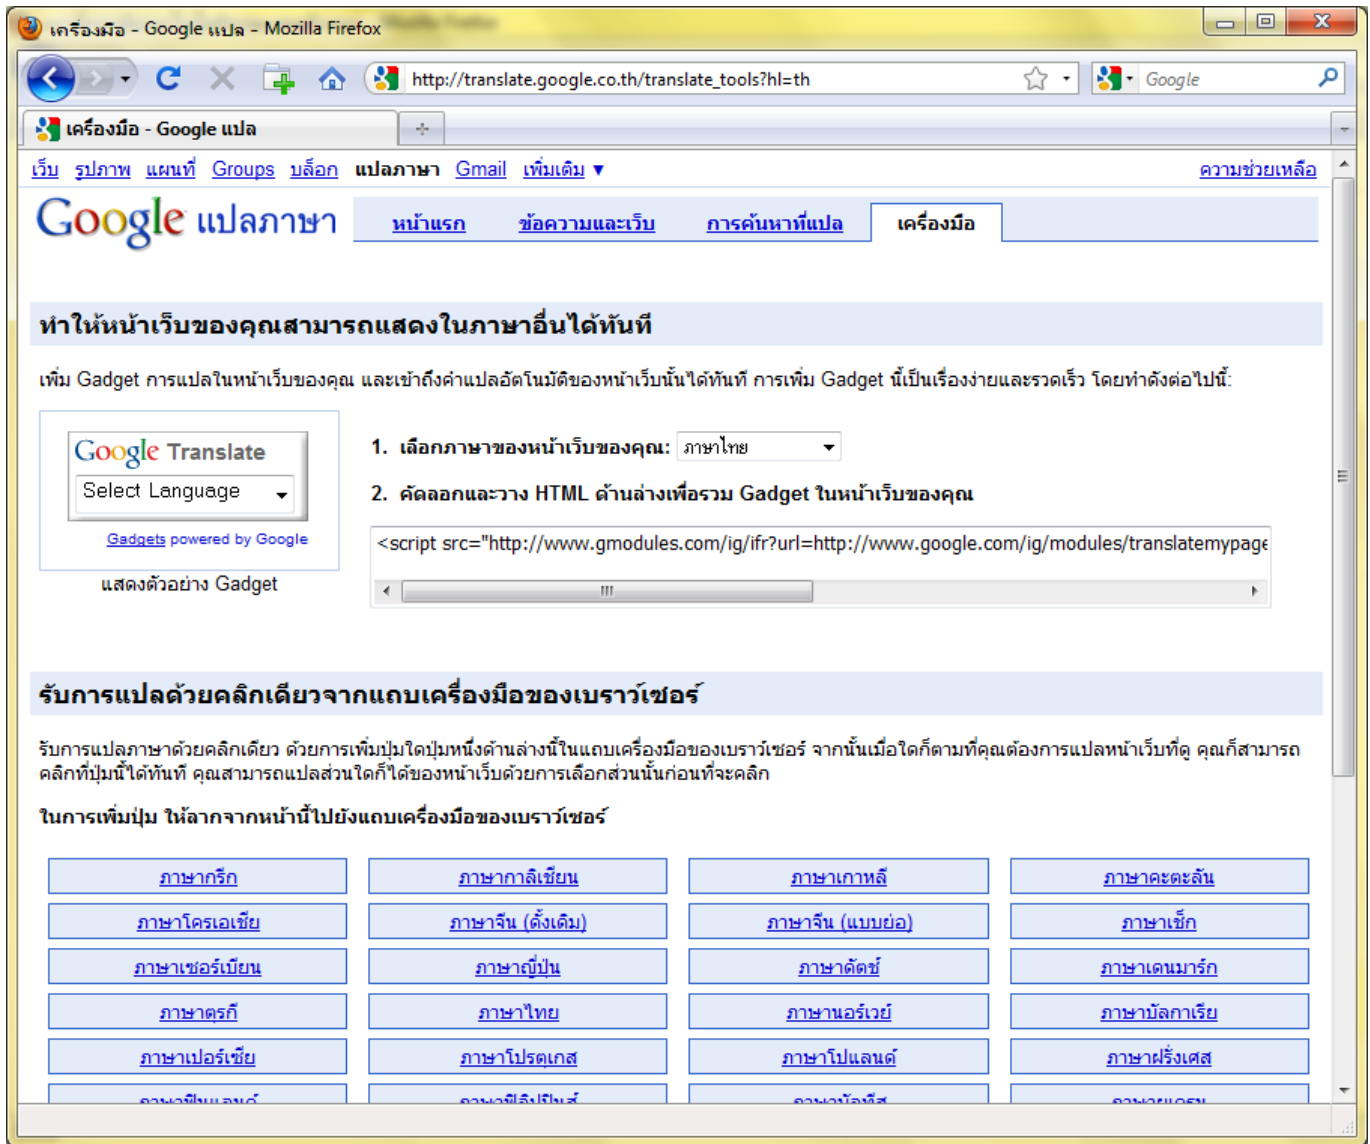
เครื่องมือ - Google แปล - Mozilla Firefox

http://translate.google.co.th/translate_tools?hl=th

Google

เครื่องมือ - Google แปล

เว็บ รูปภาพ แผนที่ Groups บล็อก แปลภาษา Gmail เพิ่มเติม ▾

ความช่วยเหลือ

Google แปลภาษา

หน้าแรก | ข้อความและเว็บ | การค้นหาที่แปล | เครื่องมือ

ทำให้หน้าเว็บของคุณสามารถแสดงในภาษาอื่นได้ทันที

เพิ่ม Gadget การแปลในหน้าเว็บของคุณ และเข้าถึงคำแปลอัตโนมัติของหน้าเว็บนั้นได้ทันที การเพิ่ม Gadget นี้เป็นเรื่องง่ายและรวดเร็ว โดยทำดังต่อไปนี้:

Google Translate
Select Language
Gadgets powered by Google
แสดงตัวอย่าง Gadget

1. เลือกภาษาของหน้าเว็บของคุณ: ภาษาไทย

2. คัดลอกและวาง HTML ด้านล่างเพื่อรวม Gadget ในหน้าเว็บของคุณ

<script src="http://www.gmodules.com/ig/ifr?url=http://www.google.com/ig/modules/translatemypage

รับการแปลด้วยคลิกเดียวจากแถบเครื่องมือของเบราว์เซอร์

รับการแปลภาษาด้วยคลิกเดียว ด้วยการเพิ่มปุ่มใดปุ่มหนึ่งด้านล่างนี้ในแถบเครื่องมือของเบราว์เซอร์ จากนั้นเมื่อใดก็ตามที่คุณต้องการแปลหน้าเว็บที่ดู คุณก็สามารถคลิกที่ปุ่มนี้ได้ทันที คุณสามารถแปลส่วนใดก็ได้ของหน้าเว็บด้วยการเลือกส่วนนั้นก่อนที่จะคลิก

ในการเพิ่มปุ่ม ให้ลากจากหน้านี้ไปยังแถบเครื่องมือของเบราว์เซอร์

| ภาษากรีก | ภาษากาลิเชียน | ภาษาเกาหลี | ภาษาคะตะลัน |
|---|---|---|---|
| ภาษาโครเอเชีย | ภาษาจีน (ดั้งเดิม) | ภาษาจีน (แบบย่อ) | ภาษาเช็ก |
| ภาษาเซอร์เบียน | ภาษาญี่ปุ่น | ภาษาดัตช์ | ภาษาเดนมาร์ก |
| ภาษาตุรกี | ภาษาไทย | ภาษานอร์เวย์ | ภาษาบัลกาเรีย |
| ภาษาเปอร์เซีย | ภาษาโปรตุเกส | ภาษาโปแลนด์ | ภาษาฝรั่งเศส |
| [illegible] | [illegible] | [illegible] | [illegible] |